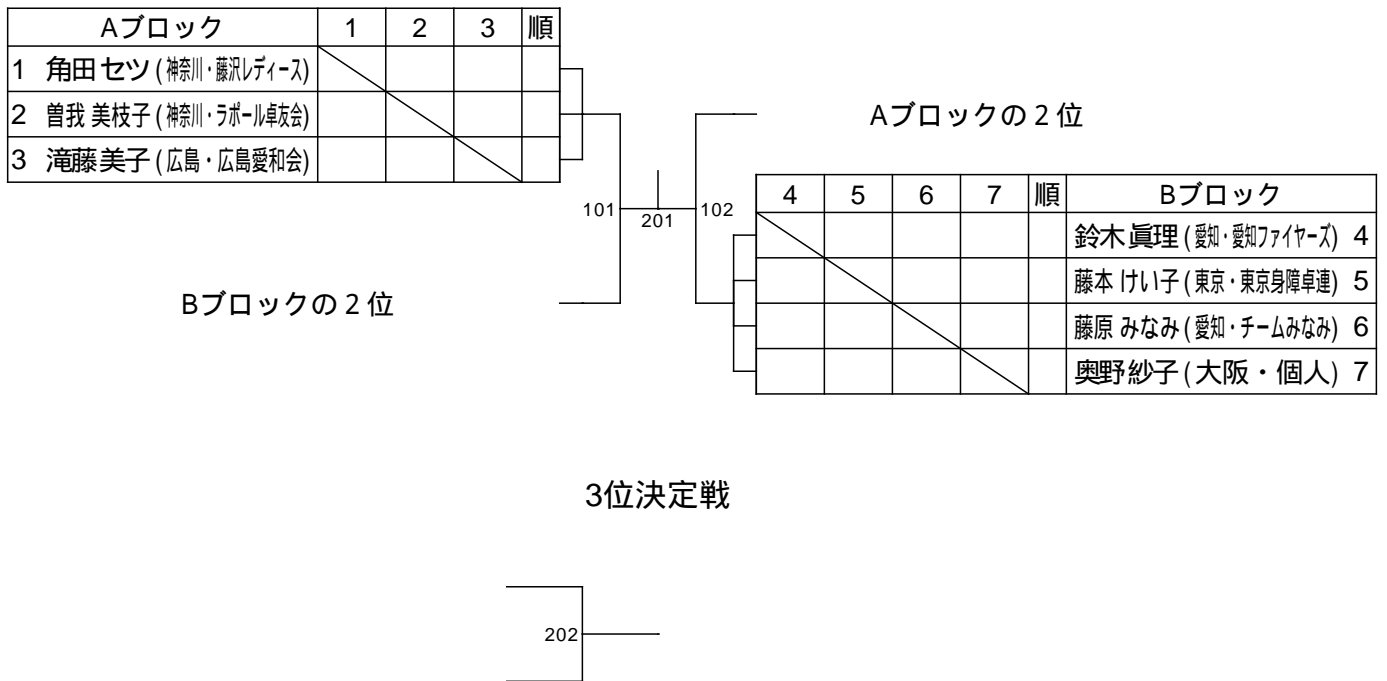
| Aブロック | 1 | 2 | 3 | 順 |
|---|---|---|---|---|
| 1 角田セツ (神奈川・藤沢レディース) | | | | |
| 2 曽我 美枝子 (神奈川・ラポール卓友会) | | | | |
| 3 滝藤美子 (広島・広島愛和会) | | | | |

Aブロックの２位

101
201
102

| 4 | 5 | 6 | 7 | 順 | Bブロック |
|---|---|---|---|---|---|
| | | | | | 鈴木 眞理 (愛知・愛知ファイヤーズ) 4 |
| | | | | | 藤本 けい子 (東京・東京身障卓連) 5 |
| | | | | | 藤原 みなみ (愛知・チームみなみ) 6 |
| | | | | | 奥野紗子 (大阪・個人) 7 |

Bブロックの２位

3位決定戦

202